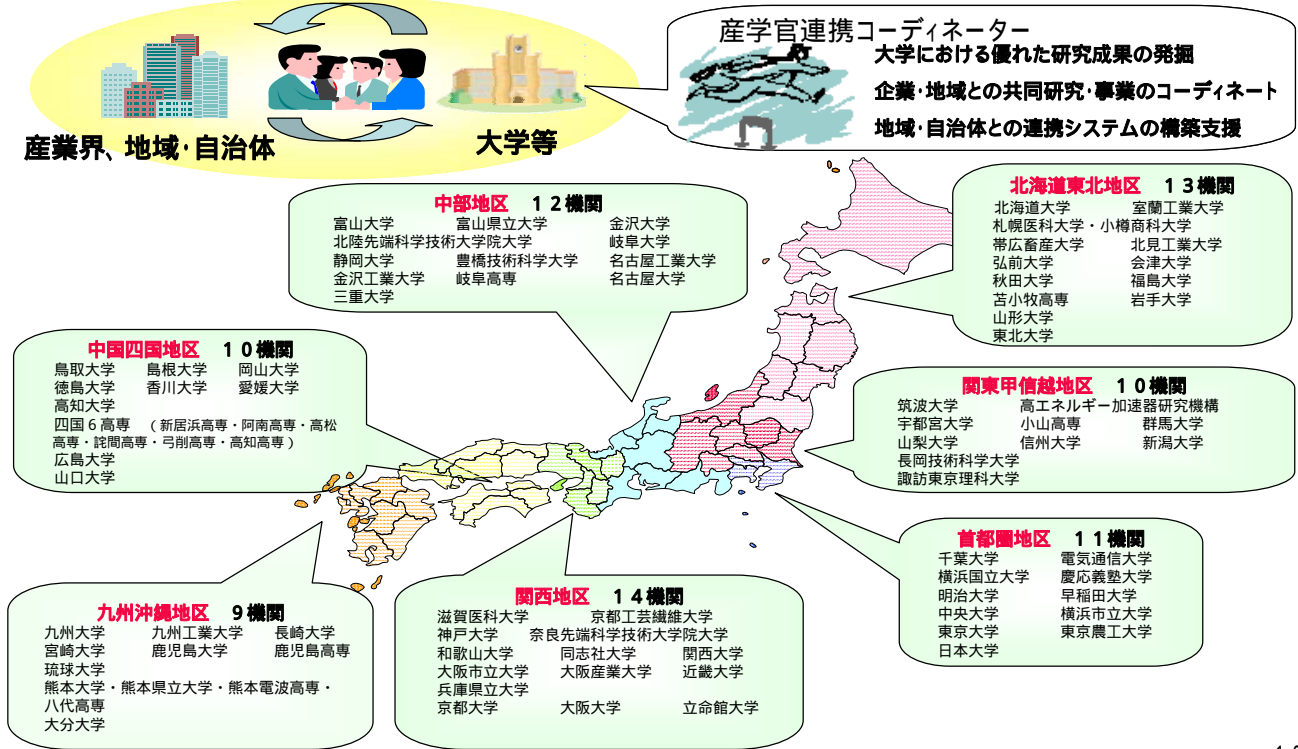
産業界、地域･自治体

大学等

産学官連携コーディネーター
大学における優れた研究成果の発掘
企業・地域との共同研究・事業のコーディネート
地域・自治体との連携システムの構築支援

中部地区　１２機関
富山大学　富山県立大学　金沢大学
北陸先端科学技術大学院大学　岐阜大学
静岡大学　豊橋技術科学大学　名古屋工業大学
金沢工業大学　岐阜高専　名古屋大学
三重大学

北海道東北地区　１３機関
北海道大学　室蘭工業大学
札幌医科大学・小樽商科大学
帯広畜産大学　北見工業大学
弘前大学　会津大学
秋田大学　福島大学
苫小牧高専　岩手大学
山形大学
東北大学

中国四国地区　１０機関
鳥取大学　島根大学　岡山大学
徳島大学　香川大学　愛媛大学
高知大学
四国６高専　（新居浜高専・阿南高専・高松高専・詫間高専・弓削高専・高知高専）
広島大学
山口大学

関東甲信越地区　１０機関
筑波大学　高エネルギー加速器研究機構
宇都宮大学　小山高専　群馬大学
山梨大学　信州大学　新潟大学
長岡技術科学大学
諏訪東京理科大学

首都圏地区　１１機関
千葉大学　電気通信大学
横浜国立大学　慶応義塾大学
明治大学　早稲田大学
中央大学　横浜市立大学
東京大学　東京農工大学
日本大学

九州沖縄地区　９機関
九州大学　九州工業大学　長崎大学
宮崎大学　鹿児島大学　鹿児島高専
琉球大学
熊本大学・熊本県立大学・熊本電波高専・八代高専
大分大学

関西地区　１４機関
滋賀医科大学　京都工芸繊維大学
神戸大学　奈良先端科学技術大学院大学
和歌山大学　同志社大学　関西大学
大阪市立大学　大阪産業大学　近畿大学
兵庫県立大学
京都大学　大阪大学　立命館大学